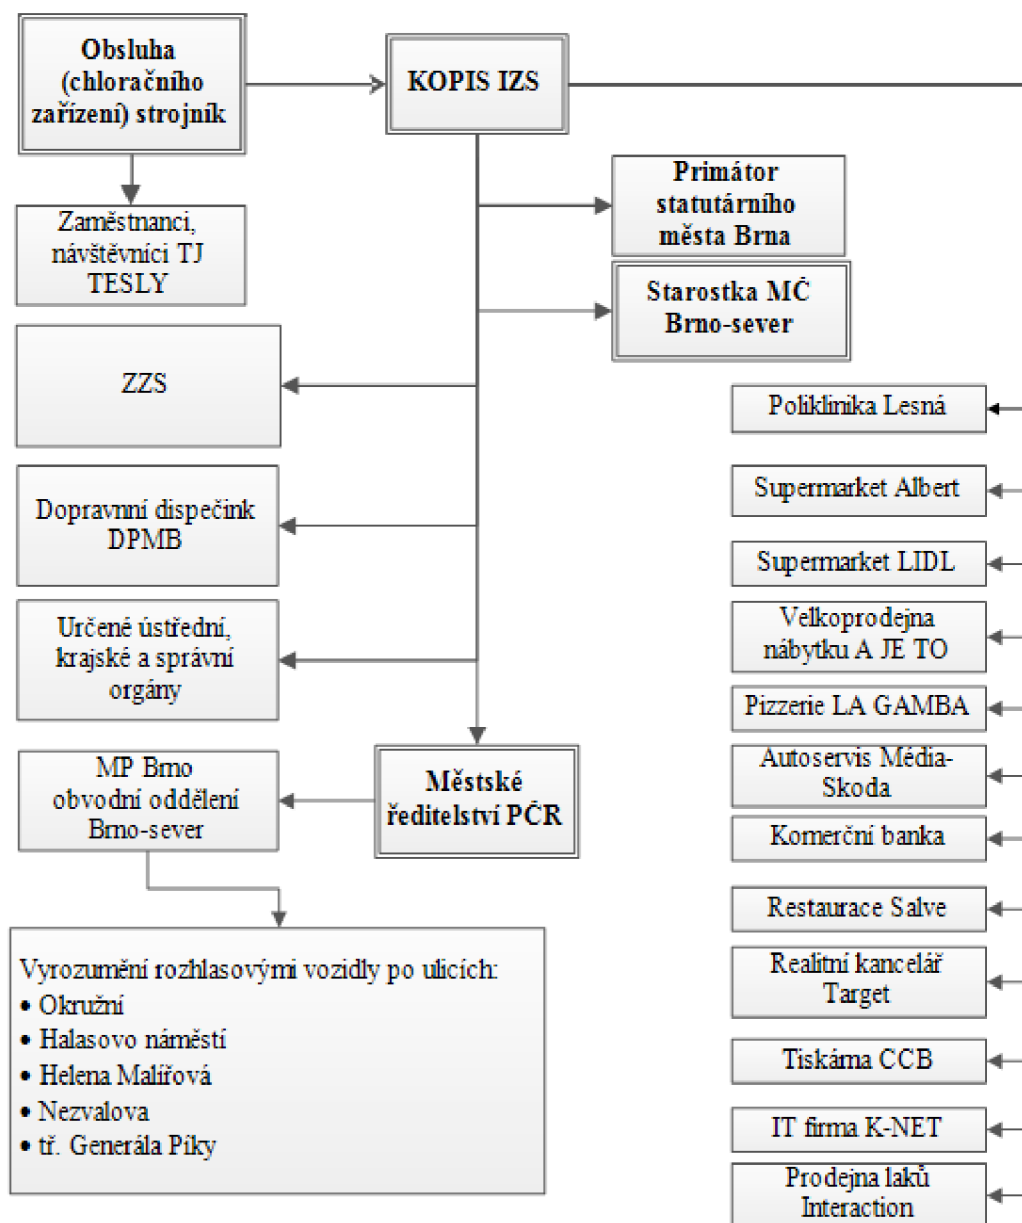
Obsluha (chloračního zařízení) strojník

KOPIS IZS

Zaměstnanci, návštěvníci TJ TESLY

Primátor statutárního města Brna

Starostka MČ Brno-sever

ZZS

Poliklinika Lesná

Supermarket Albert

Dopravní dispečink DPMB

Supermarket LIDL

Velkoprodejna nábytku A JE TO

Určené ústřední, krajské a správní orgány

Pizzerie LA GAMBA

MP Brno obvodní oddělení Brno-sever

Městské ředitelství PČR

Autoservis Média-Skoda

Komerční banka

Restaurace Salve

Vyrozumění rozhlasovými vozidly po ulicích:
• Okružní
• Halasovo náměstí
• Helena Malířová
• Nezvalova
• tř. Generála Píky

Realitní kancelář Target

Tiskárna CCB

IT firma K-NET

Prodejna laků Interaction